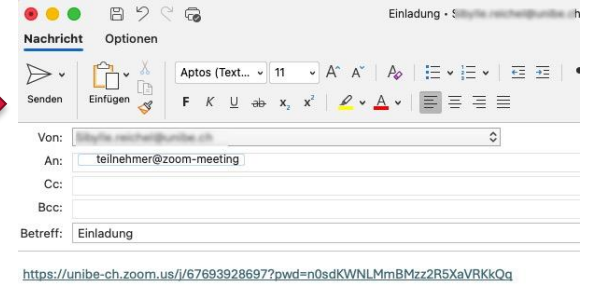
Einladung • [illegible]

Nachricht Optionen

Senden Einfügen

Aptos (Text... 11

F K U ab $x_2$ $x^2$

Von: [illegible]

An: teilnehmer@zoom-meeting

Cc:

Bcc:

Betreff: Einladung

https://unibe-ch.zoom.us/j/67693928697?pwd=n0sdKWNLMmBMzz2R5XaVRKkQq